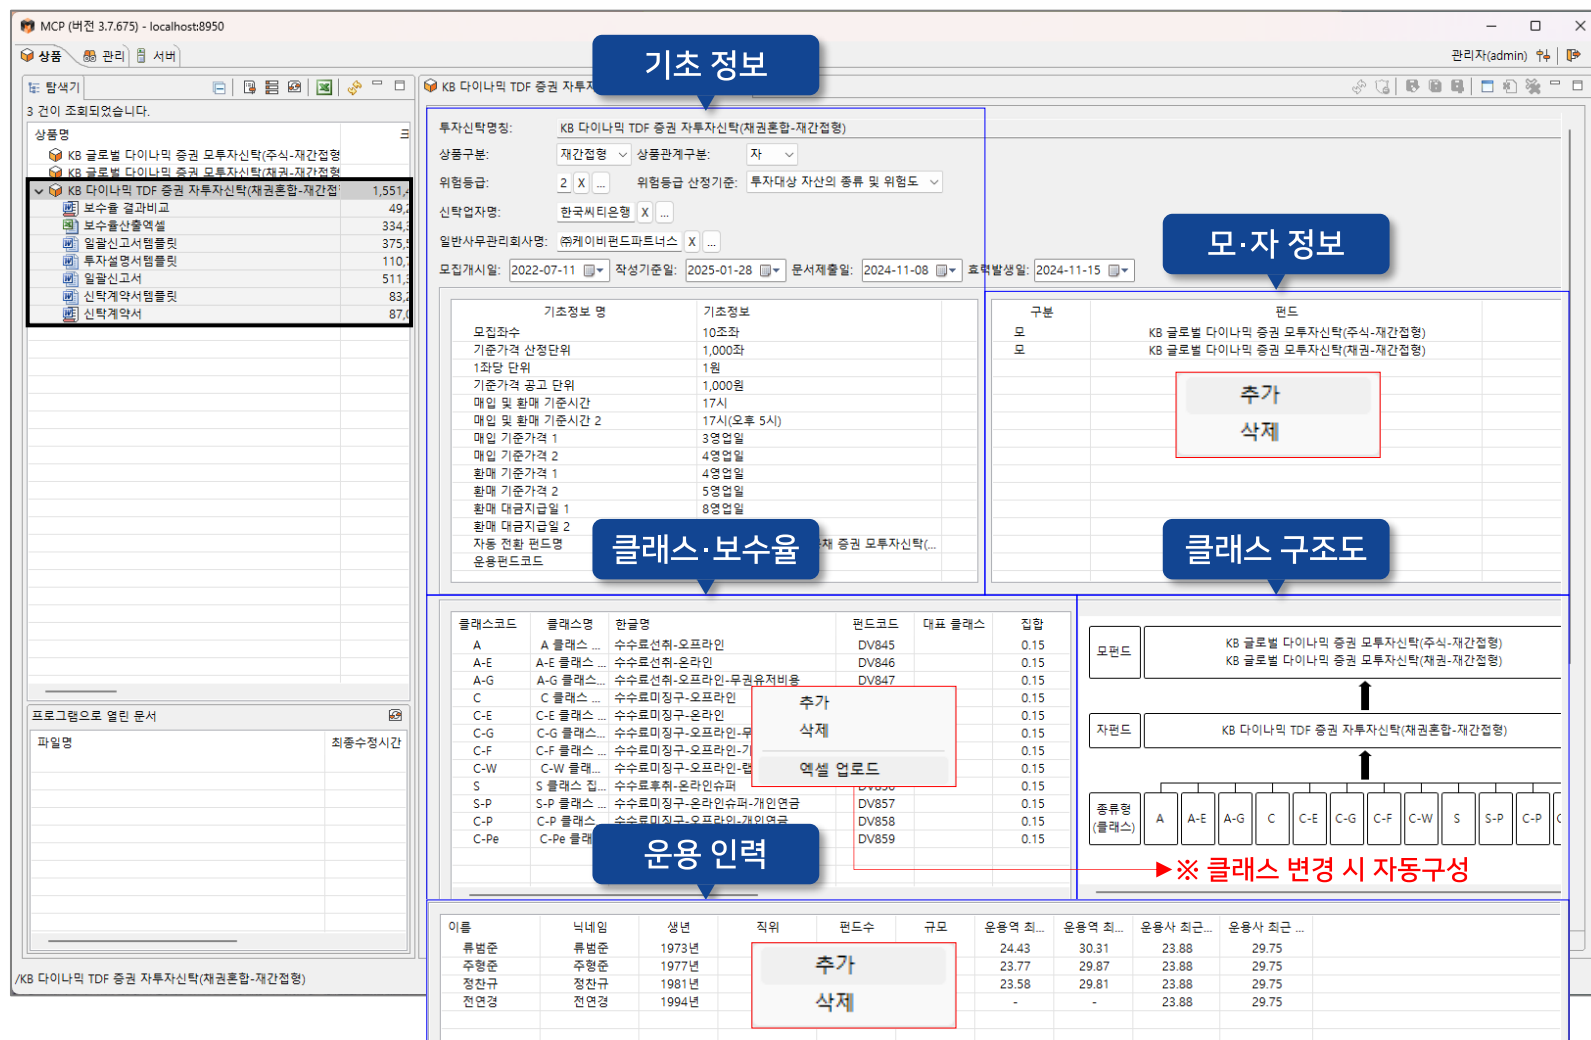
MCP (버전 3.7.675) - localhost:8950

상품 | 관리 | 서버

관리자(admin)

탐색기

3 건이 조회되었습니다.

상품명

KB 글로벌 다이나믹 증권 모투자신탁(주식-재간접형

KB 글로벌 다이나믹 증권 모투자신탁(채권-재간접형

KB 다이나믹 TDF 증권 자투자신탁(채권혼합-재간접 1,551,

보수율 결과비교 49,

보수율산출엑셀 334,

일괄신고서템플릿 375,

투자설명서템플릿 110,

일괄신고서 511,

신탁계약서템플릿 83,

신탁계약서 87,

프로그램으로 열린 문서

파일명 | 최종수정시간

/KB 다이나믹 TDF 증권 자투자신탁(채권혼합-재간접형)

KB 다이나믹 TDF 증권 자투자

기초 정보

투자신탁명칭: KB 다이나믹 TDF 증권 자투자신탁(채권혼합-재간접형)

상품구분: 재간접형 상품관계구분: 자

위험등급: 2 X ... 위험등급 산정기준: 투자대상 자산의 종류 및 위험도

신탁업자명: 한국씨티은행 X ...

일반사무관리회사명: ㈜케이비펀드파트너스 X ...

모집개시일: 2022-07-11 작성기준일: 2025-01-28 문서제출일: 2024-11-08 효력발생일: 2024-11-15

모·자 정보

| 기초정보 명 | 기초정보 |
|---|---|
| 모집좌수 | 10조좌 |
| 기준가격 산정단위 | 1,000좌 |
| 1좌당 단위 | 1원 |
| 기준가격 공고 단위 | 1,000원 |
| 매입 및 환매 기준시간 | 17시 |
| 매입 및 환매 기준시간 2 | 17시(오후 5시) |
| 매입 기준가격 1 | 3영업일 |
| 매입 기준가격 2 | 4영업일 |
| 환매 기준가격 1 | 4영업일 |
| 환매 기준가격 2 | 5영업일 |
| 환매 대금지급일 1 | 8영업일 |
| 환매 대금지급일 2 | |
| 자동 전환 펀드명 | 채 증권 모투자신탁(... |
| 운용펀드코드 | |

| 구분 | 펀드 |
|---|---|
| 모 | KB 글로벌 다이나믹 증권 모투자신탁(주식-재간접형) |
| 모 | KB 글로벌 다이나믹 증권 모투자신탁(채권-재간접형) |

추가
삭제

클래스·보수율

클래스 구조도

| 클래스코드 | 클래스명 | 한글명 | 펀드코드 | 대표 클래스 | 집합 |
|---|---|---|---|---|---|
| A | A 클래스 ... | 수수료선취-오프라인 | DV845 | | 0.15 |
| A-E | A-E 클래스 ... | 수수료선취-온라인 | DV846 | | 0.15 |
| A-G | A-G 클래스 ... | 수수료선취-오프라인-무권유저비용 | DV847 | | 0.15 |
| C | C 클래스 ... | 수수료미징구-오프라인 | | | 0.15 |
| C-E | C-E 클래스 ... | 수수료미징구-온라인 | | | 0.15 |
| C-G | C-G 클래스... | 수수료미징구-오프라인-무 | | | 0.15 |
| C-F | C-F 클래스... | 수수료미징구-오프라인-기 | | | 0.15 |
| C-W | C-W 클래... | 수수료미징구-오프라인-랩 | | | 0.15 |
| S | S 클래스 집... | 수수료후취-온라인슈퍼 | | | 0.15 |
| S-P | S-P 클래스... | 수수료미징구-온라인슈퍼-개인연금 | DV857 | | 0.15 |
| C-P | C-P 클래스... | 수수료미징구-오프라인-개인연금 | DV858 | | 0.15 |
| C-Pe | C-Pe 클래 | | DV859 | | 0.15 |

추가
삭제
엑셀 업로드

모펀드: KB 글로벌 다이나믹 증권 모투자신탁(주식-재간접형)
KB 글로벌 다이나믹 증권 모투자신탁(채권-재간접형)

자펀드: KB 다이나믹 TDF 증권 자투자신탁(채권혼합-재간접형)

종류형(클래스): A | A-E | A-G | C | C-E | C-G | C-F | C-W | S | S-P | C-P

▶※ 클래스 변경 시 자동구성

운용 인력

| 이름 | 닉네임 | 생년 | 직위 | 펀드수 | 규모 | 운용역 최... | 운용역 최... | 운용사 최근... | 운용사 최근 ... |
|---|---|---|---|---|---|---|---|---|---|
| 류범준 | 류범준 | 1973년 | | | | 24.43 | 30.31 | 23.88 | 29.75 |
| 주형준 | 주형준 | 1977년 | | | | 23.77 | 29.87 | 23.88 | 29.75 |
| 정찬규 | 정찬규 | 1981년 | | | | 23.58 | 29.81 | 23.88 | 29.75 |
| 전연경 | 전연경 | 1994년 | | | | - | - | 23.88 | 29.75 |

추가
삭제